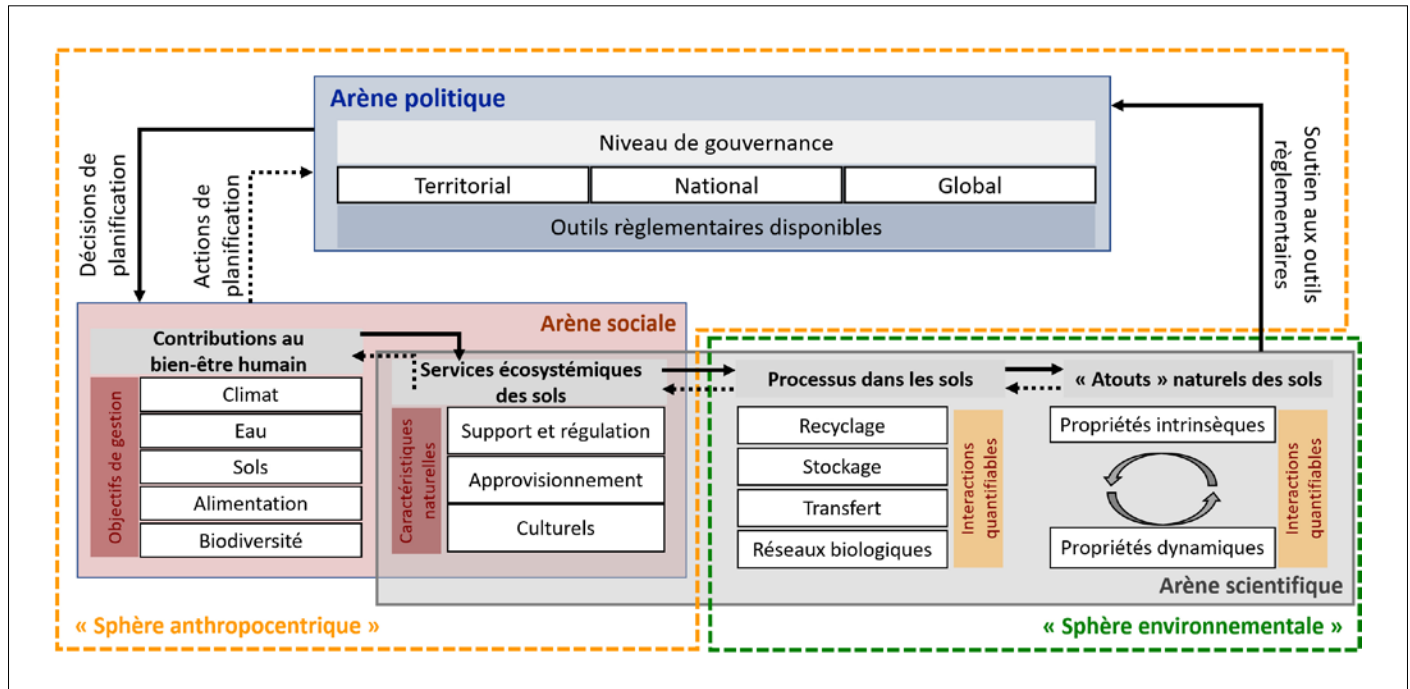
Arène politique

Niveau de gouvernance

| Territorial | National | Global |
|---|---|---|

Outils règlementaires disponibles

Décisions de planification

Actions de planification

Soutien aux outils règlementaires

Arène sociale

Contributions au bien-être humain

Objectifs de gestion

Climat

Eau

Sols

Alimentation

Biodiversité

Services écosystémiques des sols

Caractéristiques naturelles

Support et régulation

Approvisionnement

Culturels

Processus dans les sols

Recyclage

Stockage

Transfert

Réseaux biologiques

Interactions quantifiables

« Atouts » naturels des sols

Propriétés intrinsèques

Propriétés dynamiques

Interactions quantifiables

Arène scientifique

« Sphère anthropocentrique »

« Sphère environnementale »